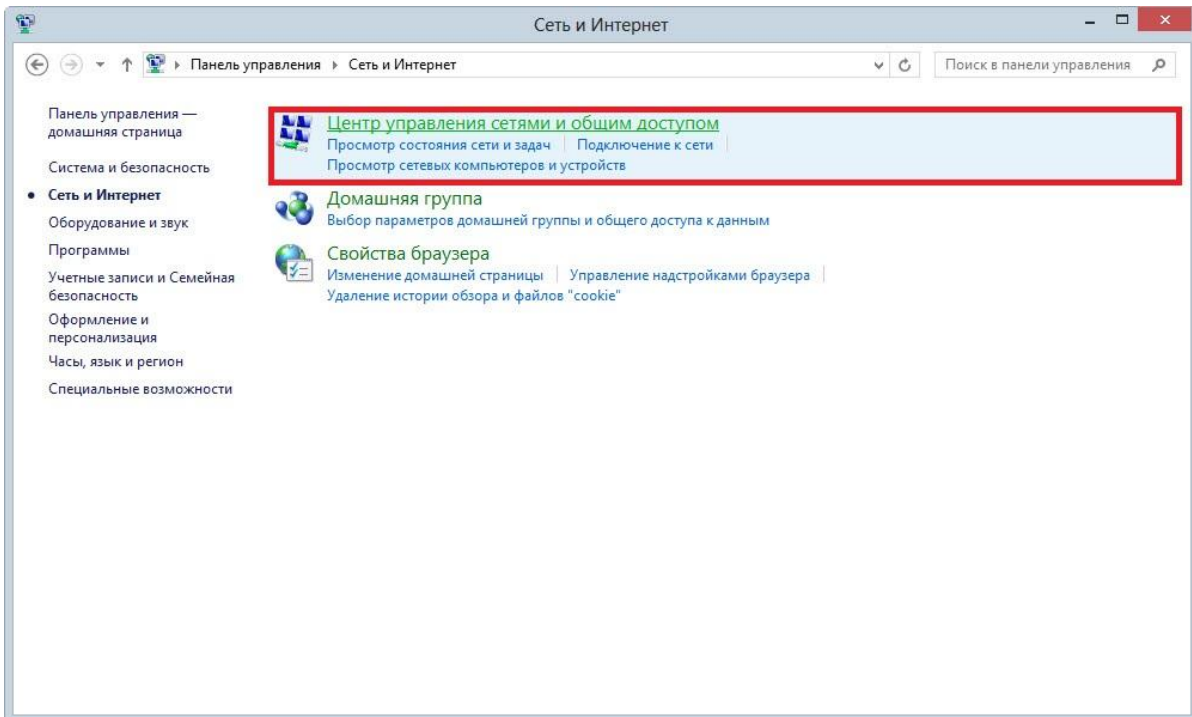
Сеть и Интернет

Панель управления ▸ Сеть и Интернет

Поиск в панели управления

Панель управления — домашняя страница

Система и безопасность

• Сеть и Интернет

Оборудование и звук

Программы

Учетные записи и Семейная безопасность

Оформление и персонализация

Часы, язык и регион

Специальные возможности

Центр управления сетями и общим доступом
Просмотр состояния сети и задач | Подключение к сети
Просмотр сетевых компьютеров и устройств

Домашняя группа
Выбор параметров домашней группы и общего доступа к данным

Свойства браузера
Изменение домашней страницы | Управление надстройками браузера
Удаление истории обзора и файлов "cookie"